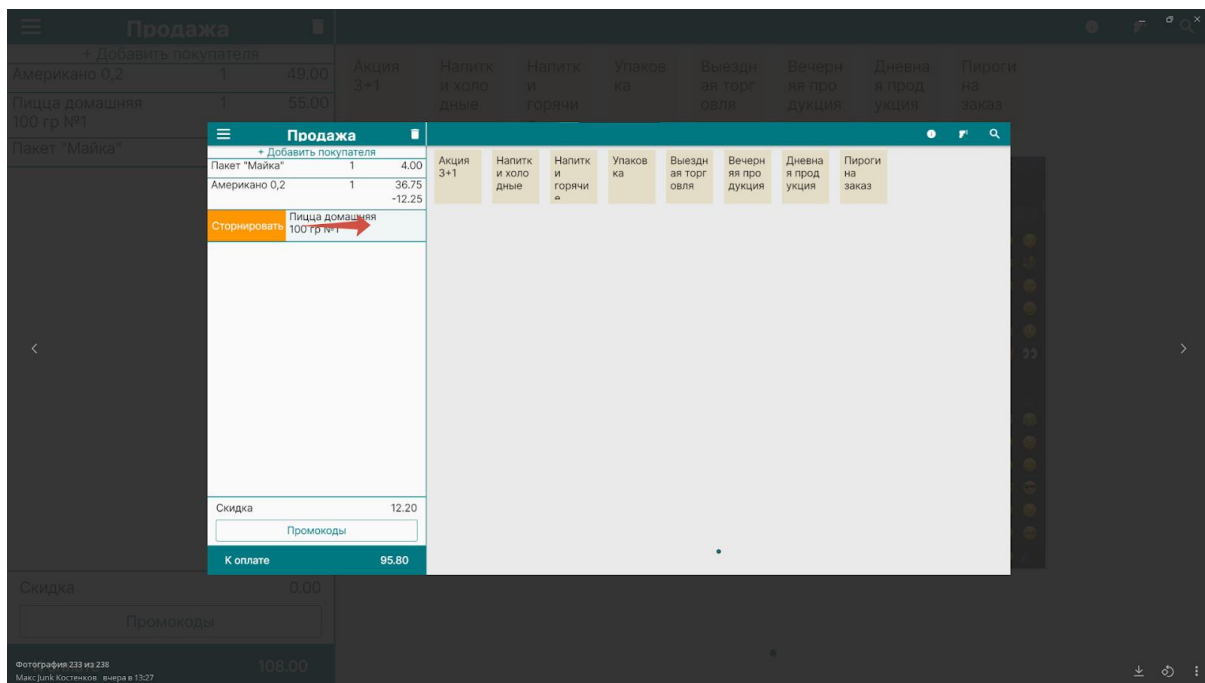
Продажа
+ Добавить покупателя
Американо 0,2 1 49.00
Пицца домашняя 100 гр №1 1 55.00
Пакет "Майка"

Акция 3+1
Напитки холодные
Напитки горячи
Упаковка
Выездная торговля
Вечерняя продукция
Дневная продукция
Пироги на заказ

Продажа
+ Добавить покупателя
Пакет "Майка" 1 4.00
Американо 0,2 1 36.75 -12.25
Сторнировать
Пицца домашняя 100 гр №1

Акция 3+1
Напитки холодные
Напитки горячие
Упаковка
Выездная торговля
Вечерняя продукция
Дневная продукция
Пироги на заказ

Скидка 12.20
Промокоды
К оплате 95.80

Скидка 0.00
Промокоды
108.00

Фотография 233 из 238
Макс Junk Костенков вчера в 13:27